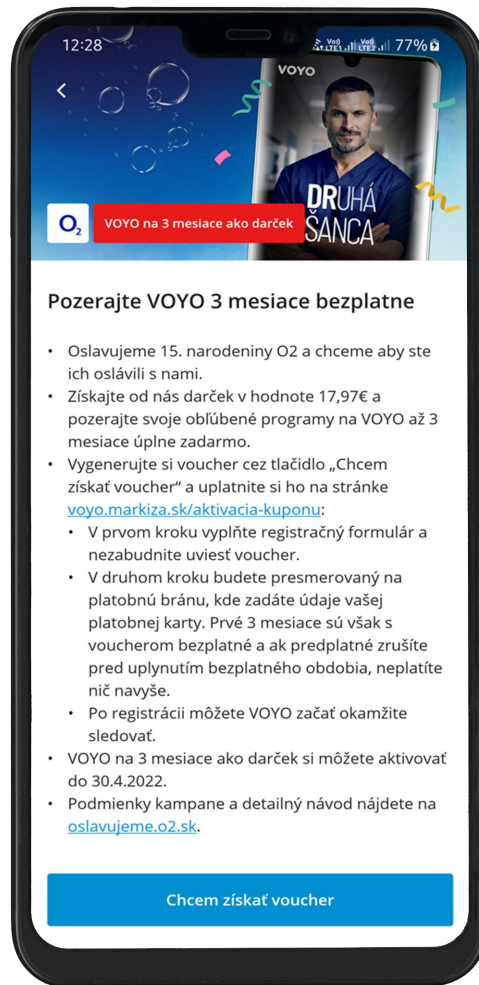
12:28 Vo) LTE1 Vo) LTE2 77%

VOYO

DRUHÁ ŠANCA

O2

VOYO na 3 mesiace ako darček

Pozerajte VOYO 3 mesiace bezplatne

• Oslavujeme 15. narodeniny O2 a chceme aby ste ich oslávili s nami.
• Získajte od nás darček v hodnote 17,97€ a pozerajte svoje obľúbené programy na VOYO až 3 mesiace úplne zadarmo.
• Vygenerujte si voucher cez tlačidlo „Chcem získať voucher“ a uplatnite si ho na stránke voyo.markiza.sk/aktivacia-kuponu:
  • V prvom kroku vyplňte registračný formulár a nezabudnite uviesť voucher.
  • V druhom kroku budete presmerovaný na platobnú bránu, kde zadáte údaje vašej platobnej karty. Prvé 3 mesiace sú však s voucherom bezplatné a ak predplatné zrušíte pred uplynutím bezplatného obdobia, neplatíte nič navyše.
  • Po registrácii môžete VOYO začať okamžite sledovať.
• VOYO na 3 mesiace ako darček si môžete aktivovať do 30.4.2022.
• Podmienky kampane a detailný návod nájdete na oslavujeme.o2.sk.

Chcem získať voucher